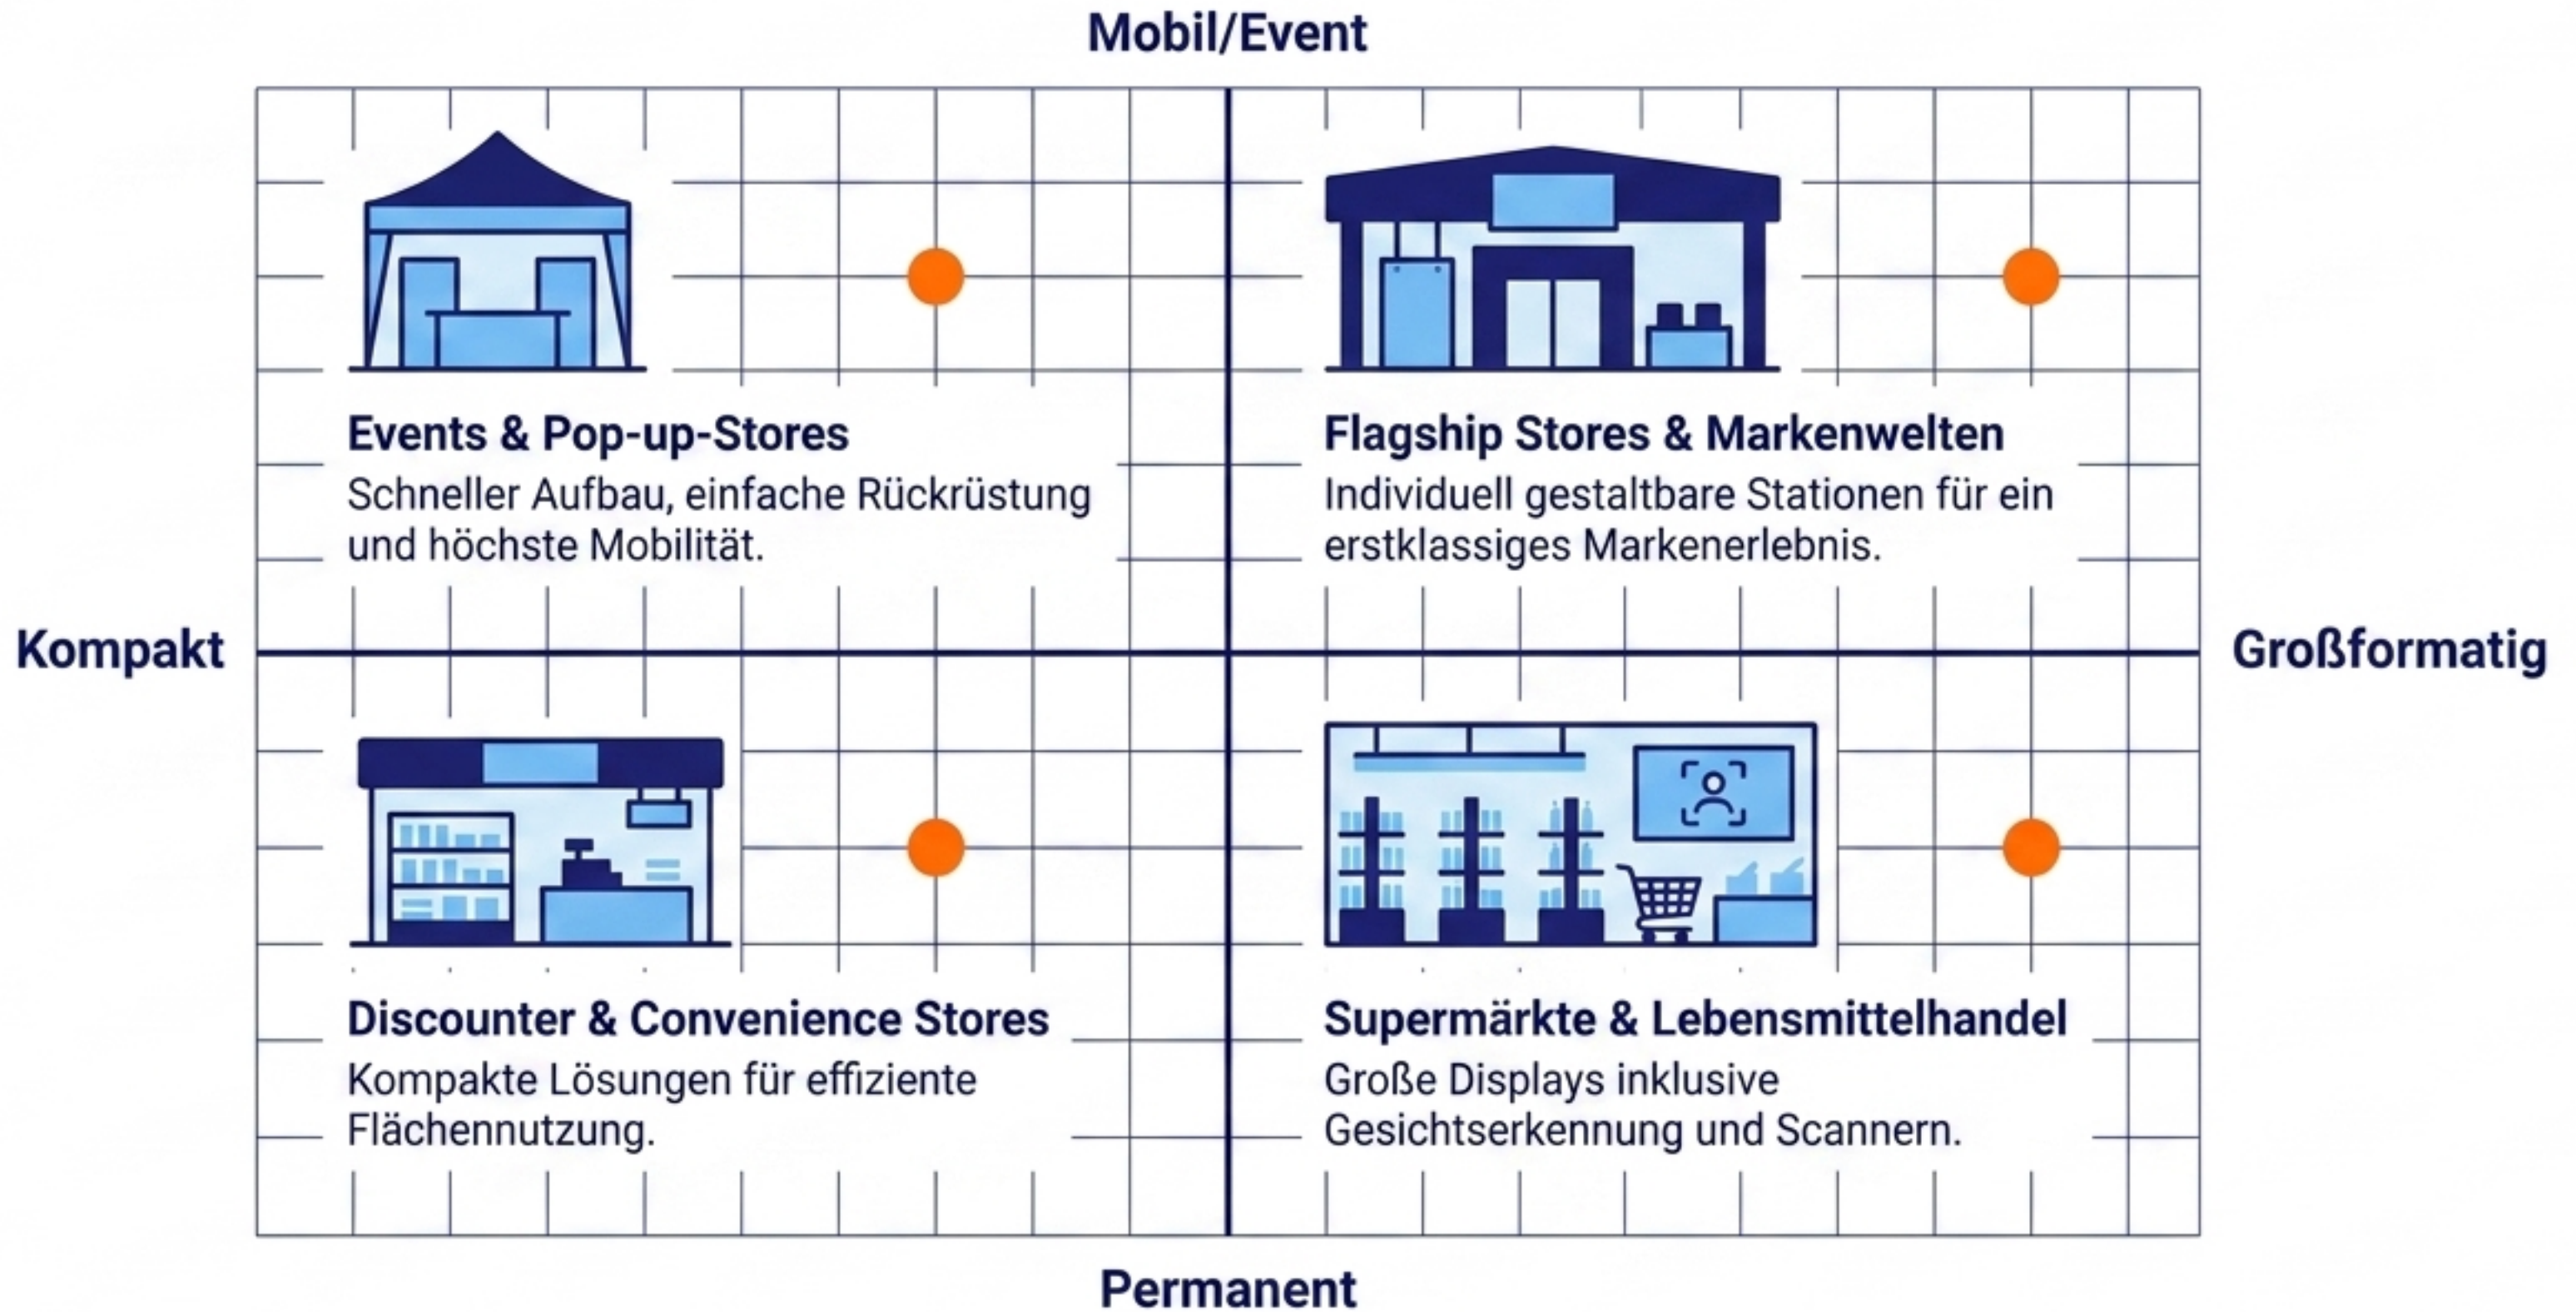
Mobil/Event

Kompakt

Großformatig

Events & Pop-up-Stores
Schneller Aufbau, einfache Rückrüstung und höchste Mobilität.

Flagship Stores & Markenwelten
Individuell gestaltbare Stationen für ein erstklassiges Markenerlebnis.

Discounter & Convenience Stores
Kompakte Lösungen für effiziente Flächennutzung.

Supermärkte & Lebensmittelhandel
Große Displays inklusive Gesichtserkennung und Scannern.

Permanent